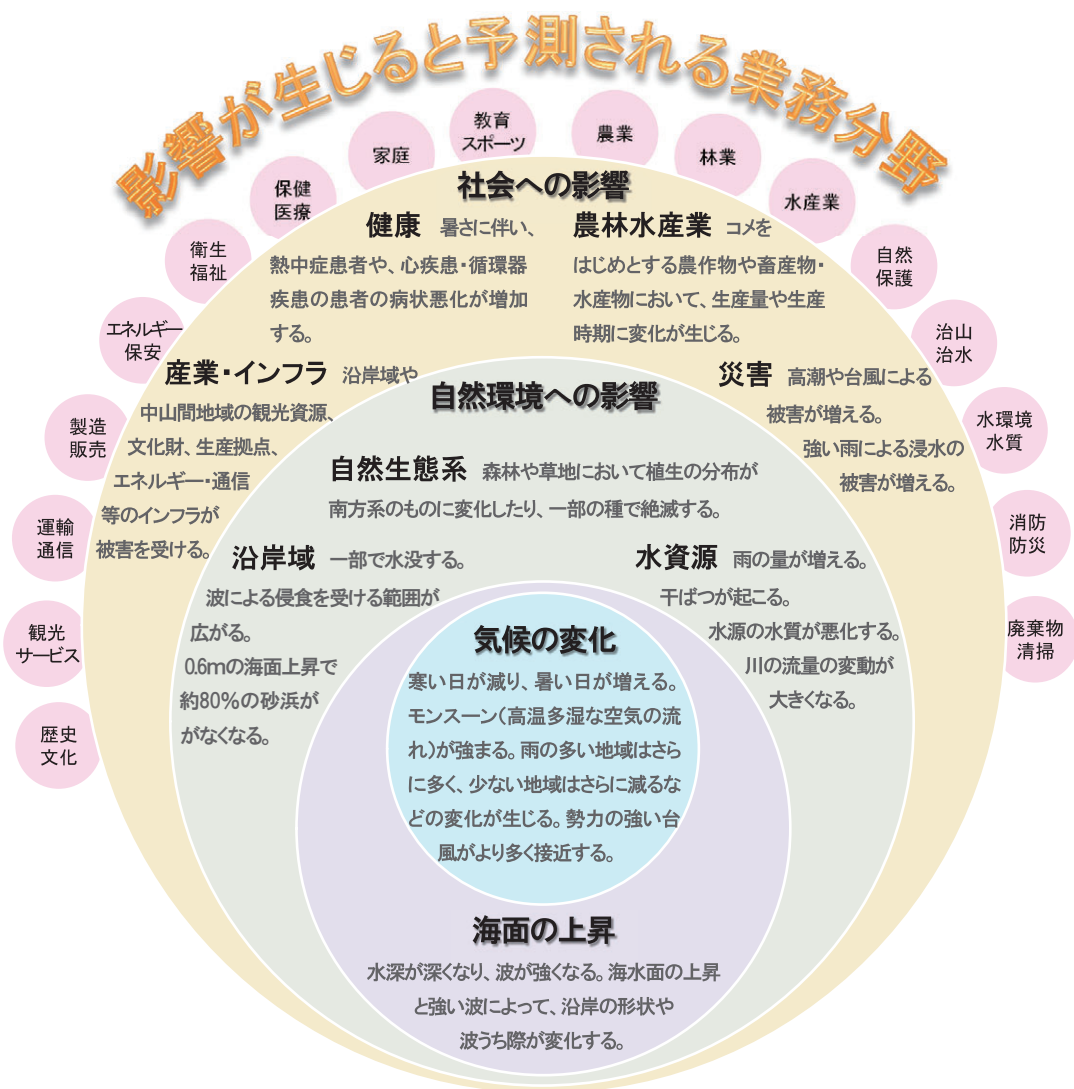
影響が生じると予測される業務分野

歴史
文化

観光
サービス

運輸
通信

製造
販売

エネルギー
保安

衛生
福祉

保健
医療

家庭

教育
スポーツ

農業

林業

水産業

自然
保護

治山
治水

水環境
水質

消防
防災

廃棄物
清掃

社会への影響

健康 暑さに伴い、熱中症患者や、心疾患・循環器疾患の患者の病状悪化が増加する。

農林水産業 コメをはじめとする農作物や畜産物・水産物において、生産量や生産時期に変化が生じる。

産業・インフラ 沿岸域や中山間地域の観光資源、文化財、生産拠点、エネルギー・通信等のインフラが被害を受ける。

災害 高潮や台風による被害が増える。強い雨による浸水の被害が増える。

自然環境への影響

自然生態系 森林や草地において植生の分布が南方系のものに変化したり、一部の種で絶滅する。

沿岸域 一部で水没する。波による侵食を受ける範囲が広がる。0.6mの海面上昇で約80%の砂浜ががなくなる。

水資源 雨の量が増える。干ばつが起こる。水源の水質が悪化する。川の流量の変動が大きくなる。

気候の変化

寒い日が減り、暑い日が増える。モンスーン(高温多湿な空気の流れ)が強まる。雨の多い地域はさらに多く、少ない地域はさらに減るなどの変化が生じる。勢力の強い台風がより多く接近する。

海面の上昇

水深が深くなり、波が強くなる。海水面の上昇と強い波によって、沿岸の形状や波うち際が変化する。